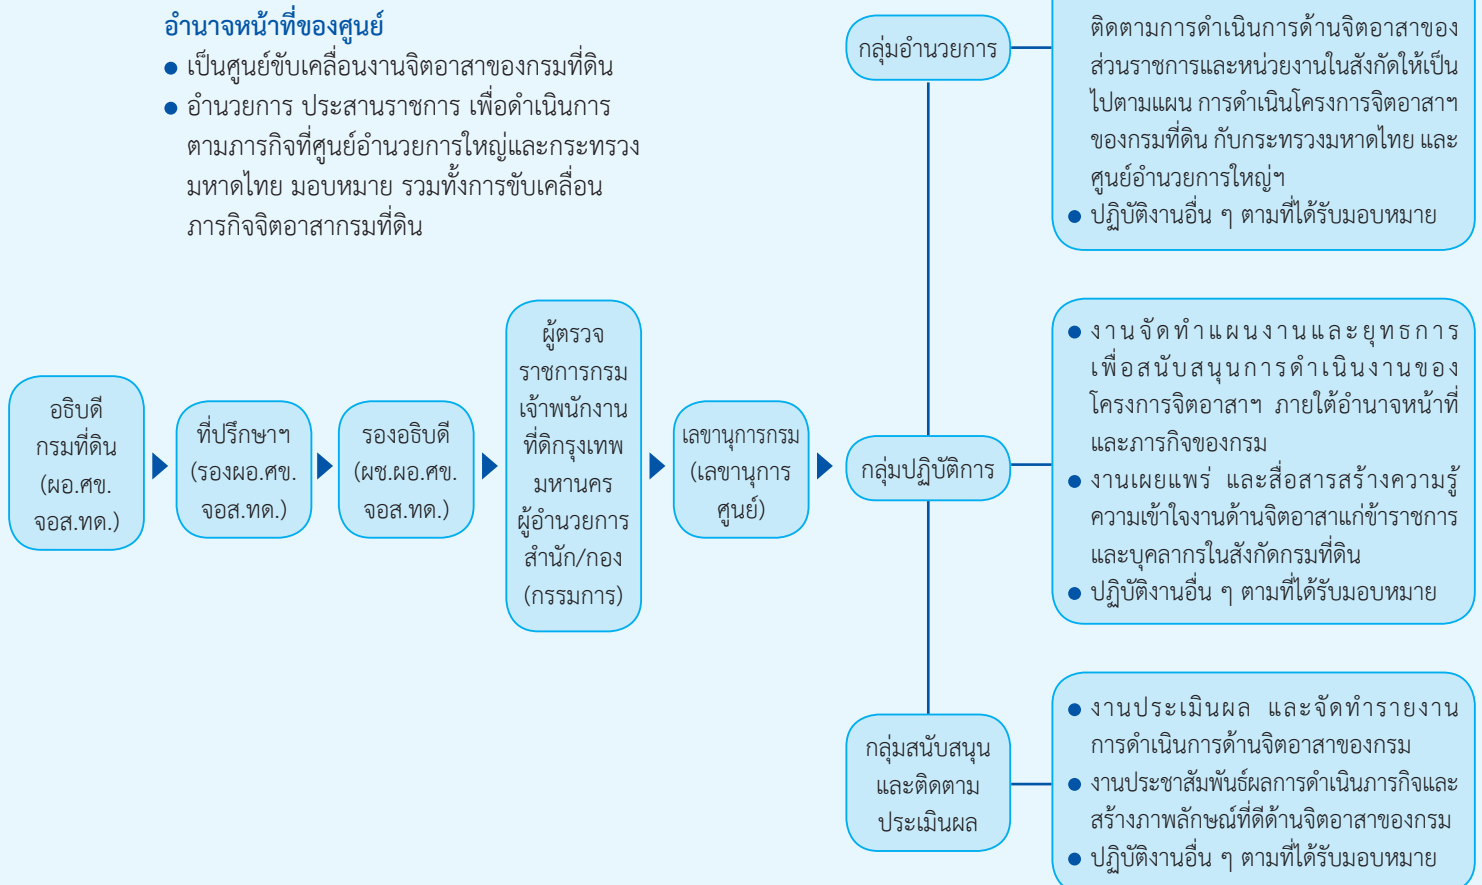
อำนาจหน้าที่ของศูนย์
● เป็นศูนย์ขับเคลื่อนงานจิตอาสาของกรมที่ดิน
● อำนวยการ ประสานราชการ เพื่อดำเนินการตามภารกิจที่ศูนย์อำนวยการใหญ่และกระทรวงมหาดไทย มอบหมาย รวมทั้งการขับเคลื่อนภารกิจจิตอาสากรมที่ดิน

อธิบดีกรมที่ดิน (ผอ.ศข. จอส.ทด.)

ที่ปรึกษาฯ (รองผอ.ศข. จอส.ทด.)

รองอธิบดี (ผช.ผอ.ศข. จอส.ทด.)

ผู้ตรวจราชการกรม เจ้าพนักงานที่ดิกรุงเทพมหานคร ผู้อำนวยการสำนัก/กอง (กรรมการ)

เลขานุการกรม (เลขานุการศูนย์)

กลุ่มอำนวยการ

ติดตามการดำเนินการด้านจิตอาสาของส่วนราชการและหน่วยงานในสังกัดให้เป็นไปตามแผน การดำเนินโครงการจิตอาสาฯ ของกรมที่ดิน กับกระทรวงมหาดไทย และศูนย์อำนวยการใหญ่ฯ
● ปฏิบัติงานอื่น ๆ ตามที่ได้รับมอบหมาย

กลุ่มปฏิบัติการ

● งานจัดทำแผนงานและยุทธการเพื่อสนับสนุนการดำเนินงานของโครงการจิตอาสาฯ ภายใต้อำนาจหน้าที่และภารกิจของกรม
● งานเผยแพร่ และสื่อสารสร้างความรู้ความเข้าใจงานด้านจิตอาสาแก่ข้าราชการและบุคลากรในสังกัดกรมที่ดิน
● ปฏิบัติงานอื่น ๆ ตามที่ได้รับมอบหมาย

กลุ่มสนับสนุนและติดตามประเมินผล

● งานประเมินผล และจัดทำรายงานการดำเนินการด้านจิตอาสาของกรม
● งานประชาสัมพันธ์ผลการดำเนินภารกิจและสร้างภาพลักษณ์ที่ดีด้านจิตอาสาของกรม
● ปฏิบัติงานอื่น ๆ ตามที่ได้รับมอบหมาย